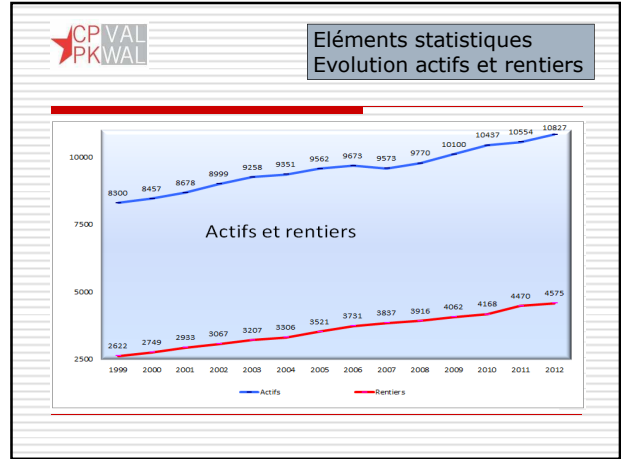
CP VAL
PK WAL

Eléments statistiques
Evolution actifs et rentiers

Actifs et rentiers

10000
7500
5000
2500

8300 8457 8678 8999 9258 9351 9562 9673 9573 9770 10100 10437 10554 10827

2622 2749 2933 3067 3207 3306 3521 3731 3837 3916 4062 4168 4470 4575

1999 2000 2001 2002 2003 2004 2005 2006 2007 2008 2009 2010 2011 2012

Actifs
Rentiers